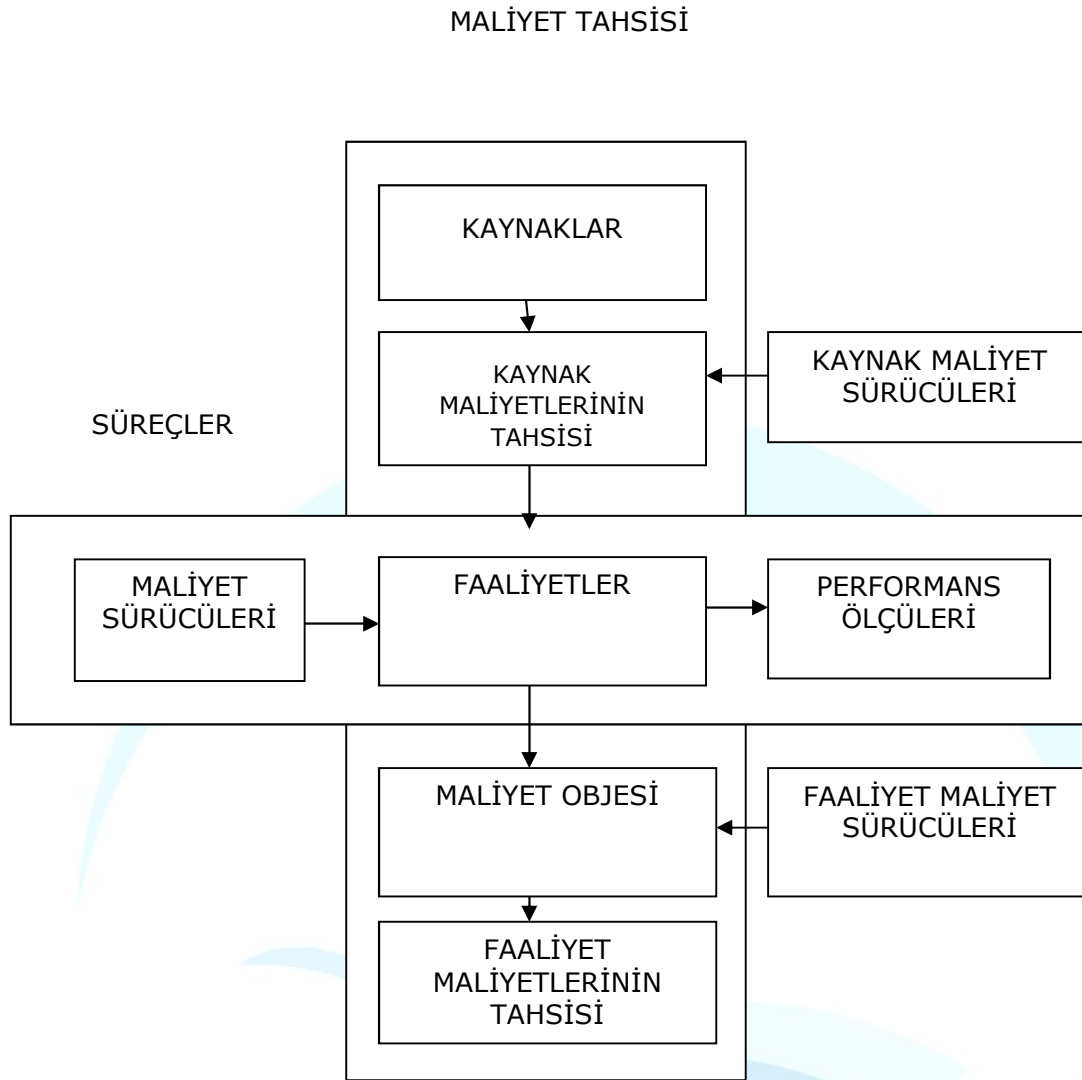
MALİYET TAHSİSİ

KAYNAKLAR

KAYNAK MALİYETLERİNİN TAHSİSİ

KAYNAK MALİYET SÜRÜCÜLERİ

SÜREÇLER

MALİYET SÜRÜCÜLERİ

FAALİYETLER

PERFORMANS ÖLÇÜLERİ

MALİYET OBJESİ

FAALİYET MALİYET SÜRÜCÜLERİ

FAALİYET MALİYETLERİNİN TAHSİSİ